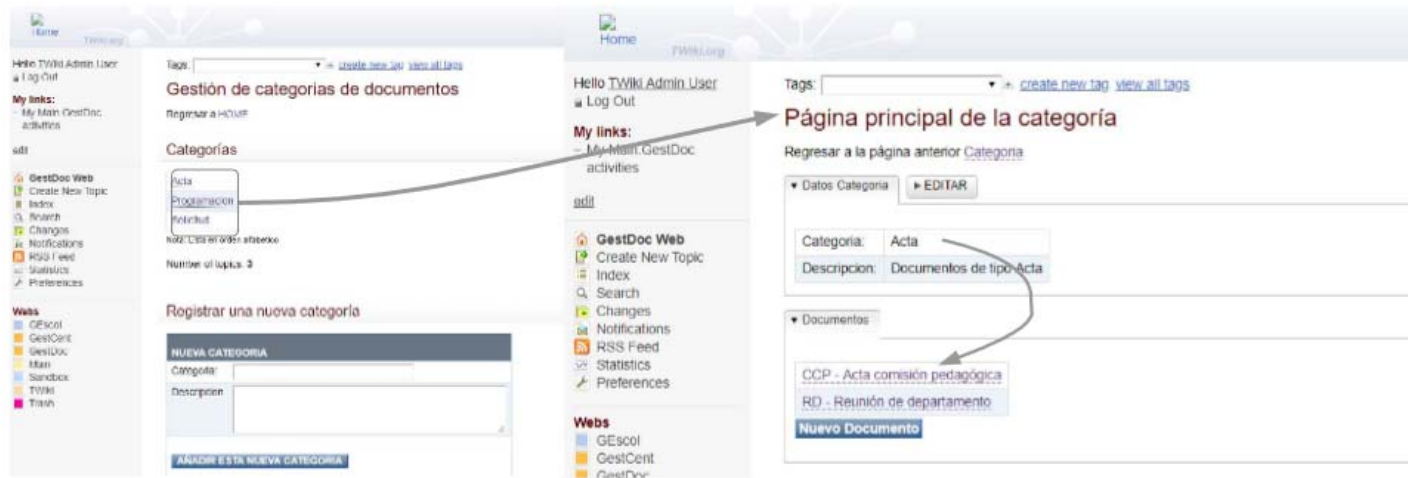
Home
TWiki.org

Hello TWiki Admin User
Log Out

My links:
- My Main.GestDoc activities

edit

GestDoc Web
Create New Topic
Index
Search
Changes
Notifications
RSS Feed
Statistics
Preferences

Webs
GEscol
GestCent
GestDoc
Main
Sandbox
TWiki
Trash

Tags: + create new tag view all tags

Gestión de categorias de documentos

Regresar a HOME

Categorías

Acta
Programacion
Solicitud

Nota: Lista en orden alfabetico

Number of topics: 3

Registrar una nueva categoría

| NUEVA CATEGORIA | |
|---|---|
| Categoria: | |
| Descripcion: | |

AÑADIR ESTA NUEVA CATEGORIA

Home
TWiki.org

Hello TWiki Admin User
Log Out

My links:
- My Main.GestDoc activities

edit

GestDoc Web
Create New Topic
Index
Search
Changes
Notifications
RSS Feed
Statistics
Preferences

Webs
GEscol
GestCent
GestDoc

Tags: + create new tag view all tags

Página principal de la categoría

Regresar a la página anterior Categoria

Datos Categoria | EDITAR

| Categoria: | Acta |
|---|---|
| Descripcion: | Documentos de tipo Acta |

Documentos

CCP - Acta comisión pedagógica
RD - Reunión de departamento

Nuevo Documento